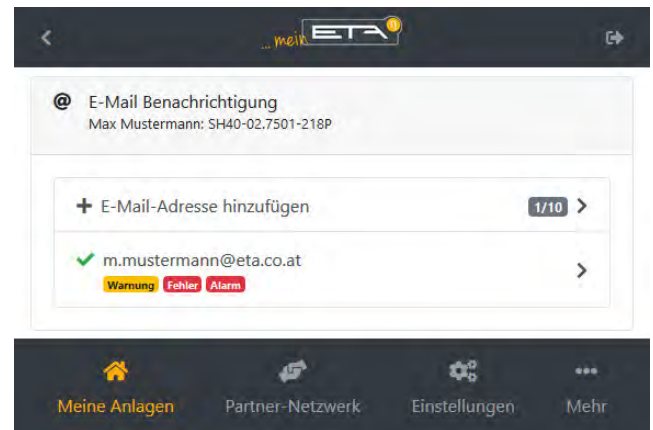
...mein ETA

@ E-Mail Benachrichtigung
Max Mustermann: SH40-02.7501-218P

+ E-Mail-Adresse hinzufügen 1/10

✔ m.mustermann@eta.co.at
Warnung Fehler Alarm

Meine Anlagen Partner-Netzwerk Einstellungen Mehr